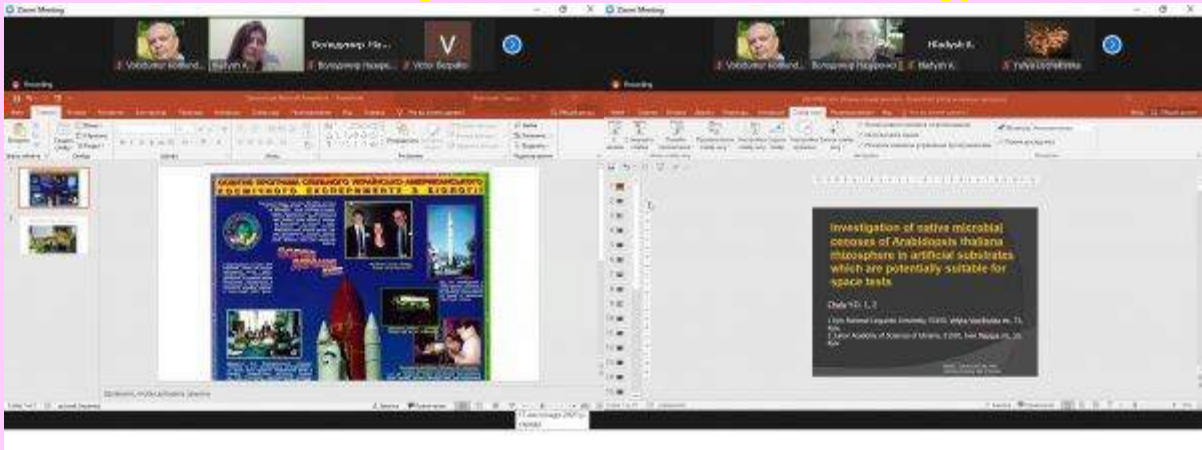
Zoom Meeting

Volodymyr Kordiuk

Hafyn K.

Володимир Назарен...

V

Victor Borysko

Recording

ОСНОВНІ ПРОГРАМИ СПІЛЬНОГО УКРАЇНСЬКО-АМЕРИКАНСЬКОГО КОСМІЧНОГО ЕКСПЕРИМЕНТУ З БІОЛОГІЇ

Zoom Meeting

Volodymyr Kordiuk

Володимир Назаренко

Hladysh K.

Yuliya Ustrelena

Recording

Investigation of native microbial cenoses of Arabidopsis thaliana rhizosphere in artificial substrates which are potentially suitable for space tests

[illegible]